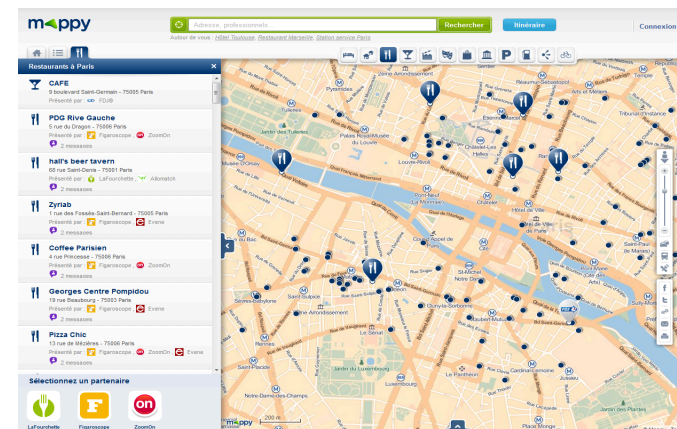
mappy

Adresse, professionnels

Rechercher

Itinéraire

Connexion

Autour de vous : Hôtel Toulouse, Restaurant Marseille, Station service Paris

Restaurants à Paris

×

CAFE
9 boulevard Saint-Germain - 75005 Paris
Présenté par FDJ®

PDG Rive Gauche
5 rue du Dragon - 75006 Paris
Présenté par Figaroscope ZoomOn
2 messages

hall's beer tavern
68 rue Saint-Denis - 75001 Paris
Présenté par LaFourchette Allomatch
2 messages

Zyriab
1 rue des Fossés-Saint-Bernard - 75005 Paris
Présenté par Figaroscope Evene
2 messages

Coffee Parisien
4 rue Princesse - 75006 Paris
Présenté par Figaroscope ZoomOn
2 messages

Georges Centre Pompidou
19 rue Beaubourg - 75003 Paris
Présenté par Figaroscope Evene
2 messages

Pizza Chic
13 rue de Mézières - 75006 Paris
Présenté par Figaroscope ZoomOn Evene
2 messages

Sélectionnez un partenaire

LaFourchette

Figaroscope

ZoomOn

Arrondissement
Pyramides
Jardin des Tuileries
Palais du Louvre
Louvre-Rivoli
Les Halles
Etienne Marcel
Arts et Métiers
Temple
Rambuteau
Châtelet
Hôtel de Ville
Pont Neuf
Saint-Michel
Notre-Dame
Cité
Odéon
Saint-Sulpice
Mabillon
Saint-Germain-des-Prés
Cluny-la-Sorbonne
Maubert-Mutualité
Luxembourg
Le Panthéon
Notre-Dame-des-Champs
Sèvres-Babylone
Rue du Bac
Saint-Paul
Pont Marie
Sully-Morland
Bastille
Chemin Vert
Saint-Sébastien-Froissart
Filles du Calvaire
Musée d'Orsay
Assemblée Nationale
Square Capitaine-Paul
Arrondissement
200 m
mappy